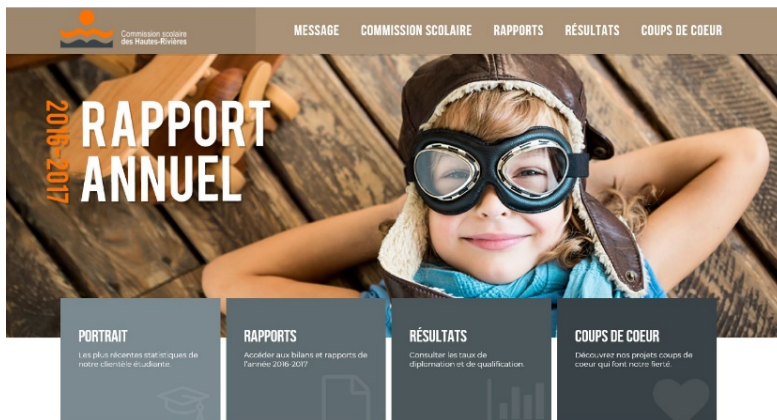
Commission scolaire des Hautes-Rivières

MESSAGE COMMISSION SCOLAIRE RAPPORTS RÉSULTATS COUPS DE COEUR

2016-2017

RAPPORT ANNUEL

PORTRAIT

Les plus récentes statistiques de notre clientèle étudiante.

RAPPORTS

Accéder aux bilans et rapports de l'année 2016-2017

RÉSULTATS

Consulter les taux de diplomation et de qualification.

COUPS DE COEUR

Découvrez nos projets coups de coeur qui font notre fierté.